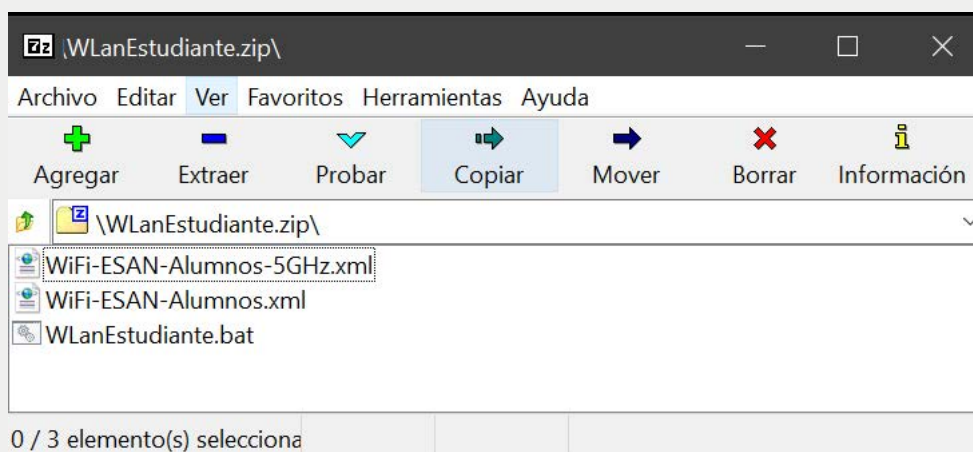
7z \WLanEstudiante.zip\

Archivo Editar Ver Favoritos Herramientas Ayuda

Agregar Extraer Probar Copiar Mover Borrar Información

\WLanEstudiante.zip\

WiFi-ESAN-Alumnos-5GHz.xml
WiFi-ESAN-Alumnos.xml
WLanEstudiante.bat

0 / 3 elemento(s) selecciona